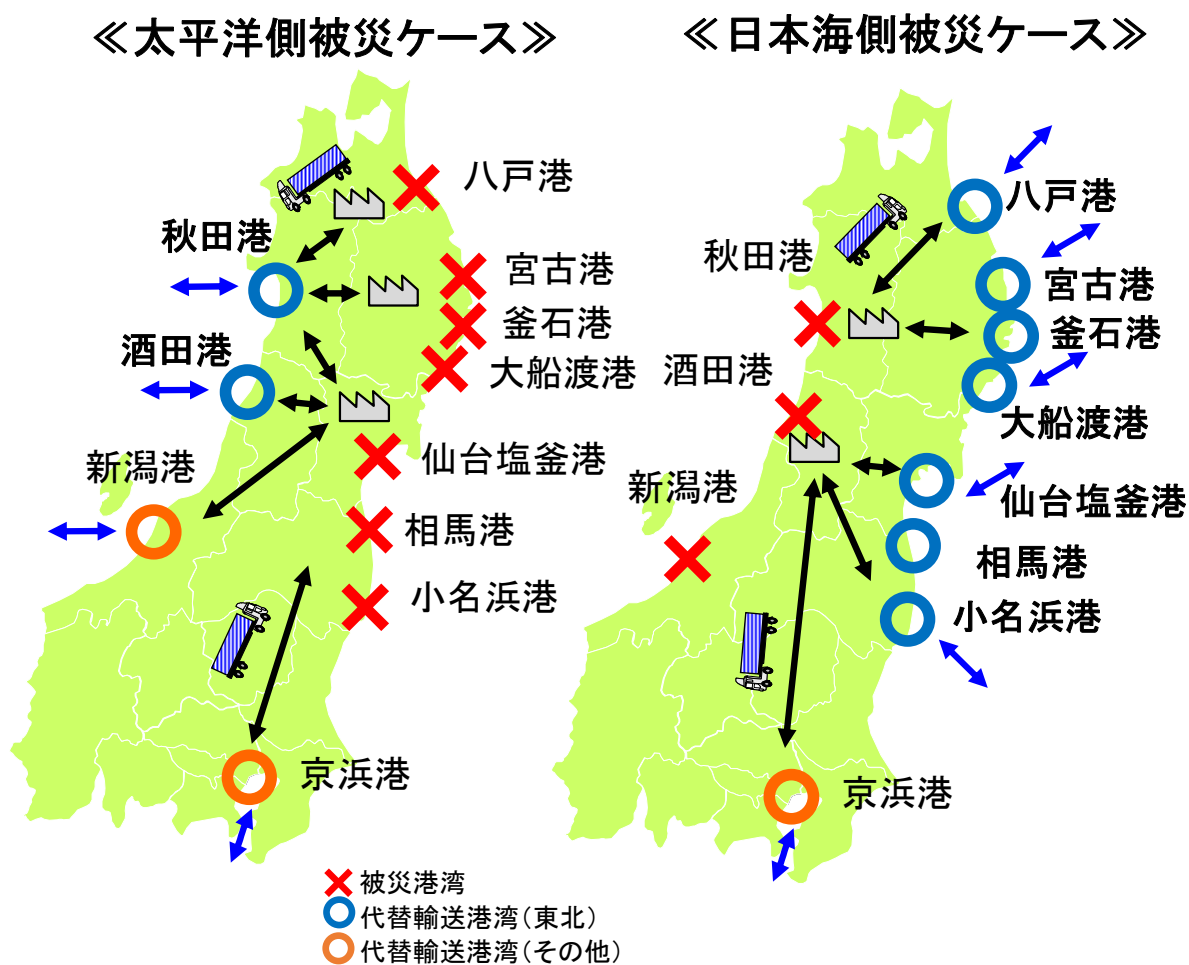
≪太平洋側被災ケース≫

八戸港
秋田港
宮古港
釜石港
酒田港
大船渡港
仙台塩釜港
新潟港
相馬港
小名浜港
京浜港

≪日本海側被災ケース≫

八戸港
秋田港
宮古港
釜石港
酒田港
大船渡港
仙台塩釜港
新潟港
相馬港
小名浜港
京浜港

被災港湾
代替輸送港湾(東北)
代替輸送港湾(その他)